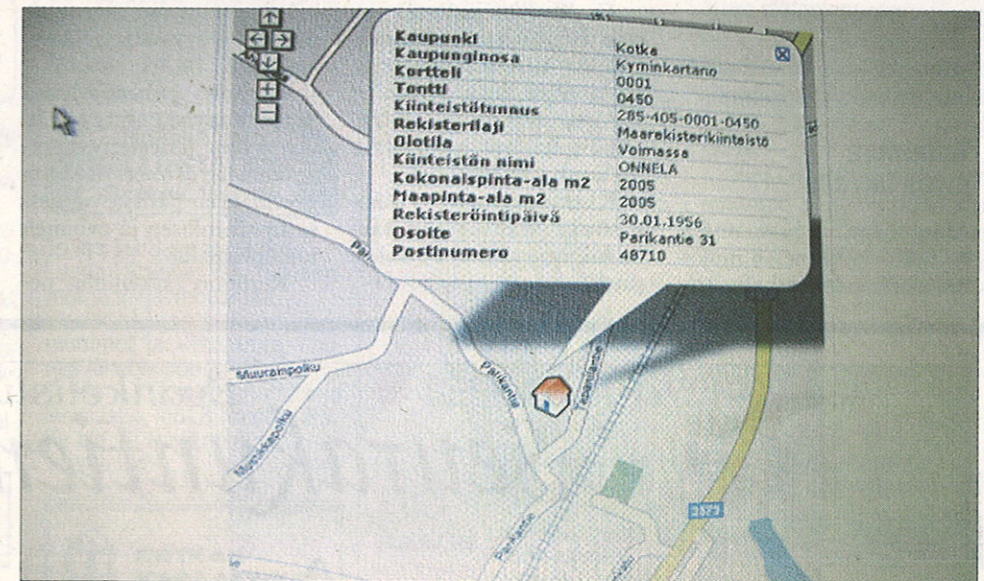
| | |
|---|---|
| Kaupunki | Kotka |
| Kaupunginosa | Kyminkartano |
| Kortteli | 0001 |
| Tontti | 0450 |
| Kiinteistötunnus | 285-405-0001-0450 |
| Rekisterilaji | Maarekisterikiinteistö |
| Olotila | Voimassa |
| Kiinteistön nimi | ONNELA |
| Kokonaispinta-ala m2 | 2005 |
| Maapinta-ala m2 | 2005 |
| Rekisteröintipäivä | 30.01.1956 |
| Osoite | Parikantie 31 |
| Postinumero | 48710 |

Parikantie

Muurainpolku

Muurainpolku

Parikantie

Tervasalmentie

Parikantie

2873